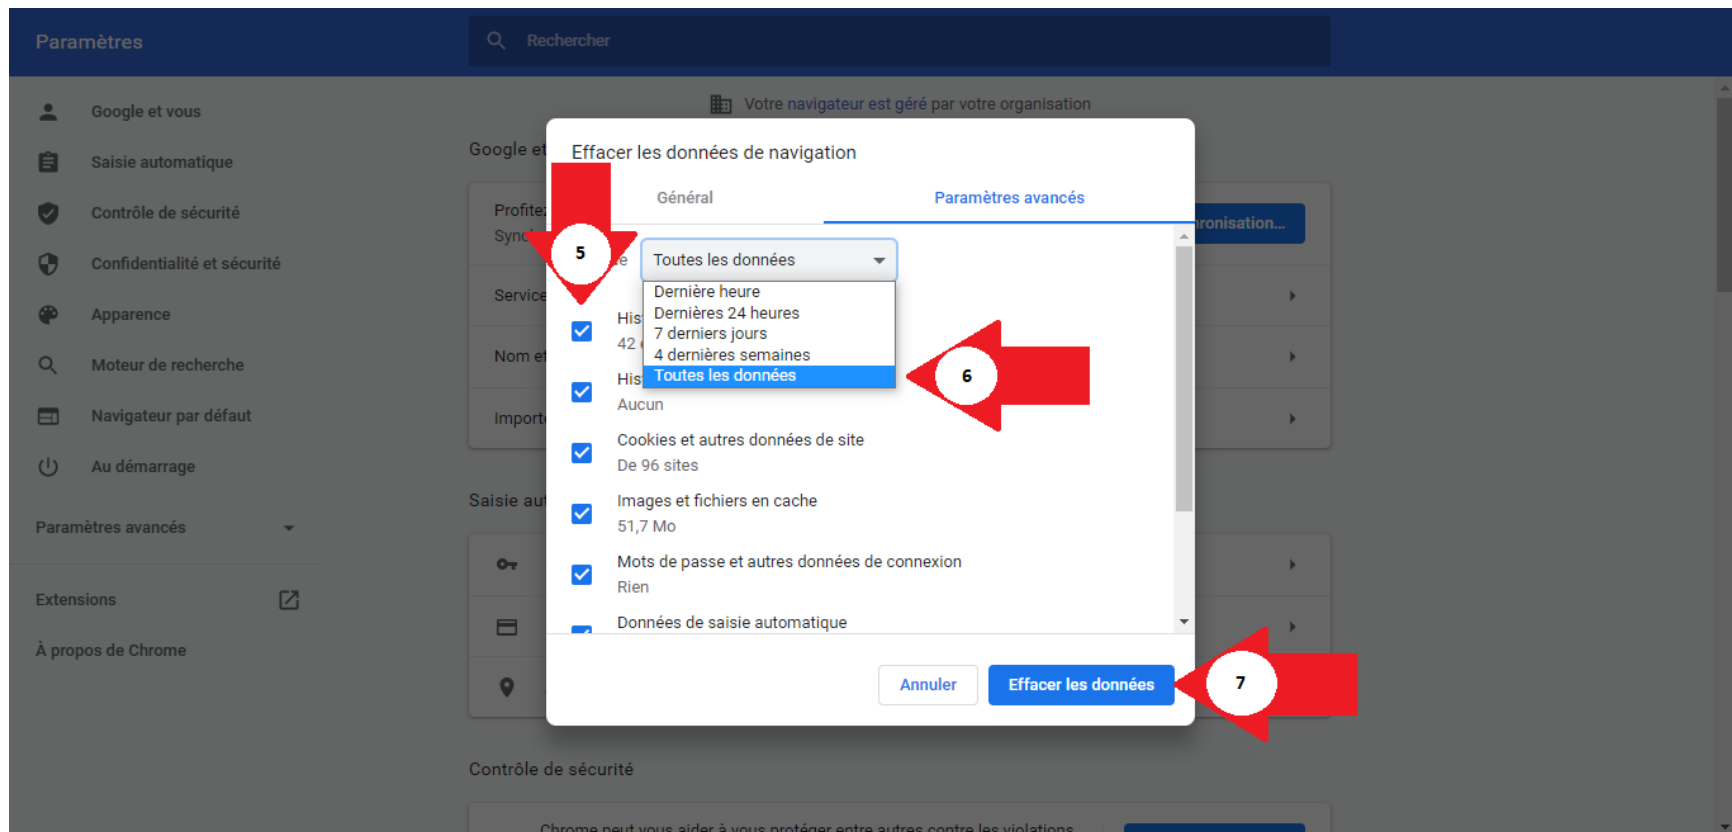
Paramètres

Rechercher

Google et vous

Saisie automatique

Contrôle de sécurité

Confidentialité et sécurité

Apparence

Moteur de recherche

Navigateur par défaut

Au démarrage

Paramètres avancés

Extensions

À propos de Chrome

Votre navigateur est géré par votre organisation

Google et

Profitez

Sync

ronisation...

Service

Nom et

Import

Saisie au

Contrôle de sécurité

Chrome peut vous aider à vous protéger entre autres contre les violations

Effacer les données de navigation

Général

Paramètres avancés

5

e

Toutes les données

Dernière heure
Dernières 24 heures
7 derniers jours
4 dernières semaines
Toutes les données

6

His
42

His
Aucun

Cookies et autres données de site
De 96 sites

Images et fichiers en cache
51,7 Mo

Mots de passe et autres données de connexion
Rien

Données de saisie automatique

Annuler

Effacer les données

7